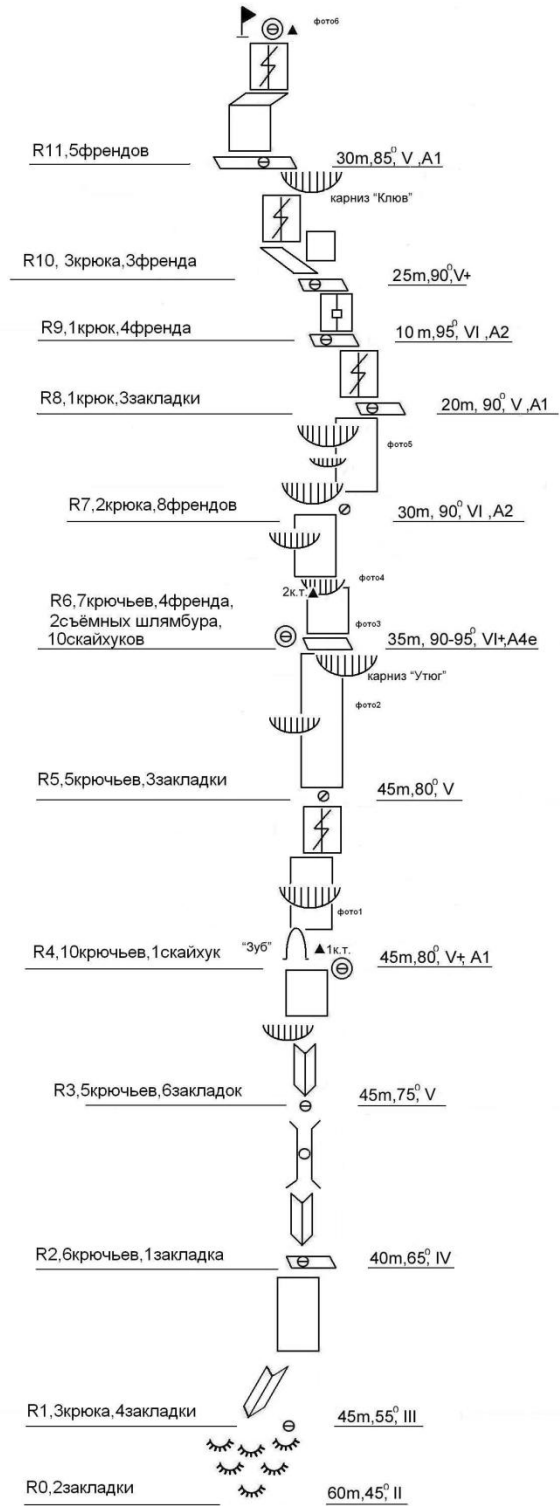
фото6

R11,5френдов

30m,85$^0$, V ,A1

карниз "Клюв"

R10, 3крюка,3френда

25m,90$^0$,V+

R9,1крюк,4френда

10 m,95$^0$, VI ,A2

R8,1крюк,3закладки

20m, 90$^0$, V ,A1

фото5

R7,2крюка,8френдов

30m, 90$^0$, VI ,A2

фото4

2к.т.

R6,7крючьев,4френда, 2съёмных шлямбура, 10скайхуков

фото3

35m, 90-95$^0$, VI+,A4e

карниз "Утюг"

фото2

R5,5крючьев,3закладки

45m,80$^0$, V

фото1

"Зуб"

1к.т.

R4,10крючьев,1скайхук

45m,80$^0$, V+, A1

R3,5крючьев,6закладок

45m,75$^0$, V

R2,6крючьев,1закладка

40m,65$^0$, IV

R1,3крюка,4закладки

45m,55$^0$ III

R0,2закладки

60m,45$^0$ II